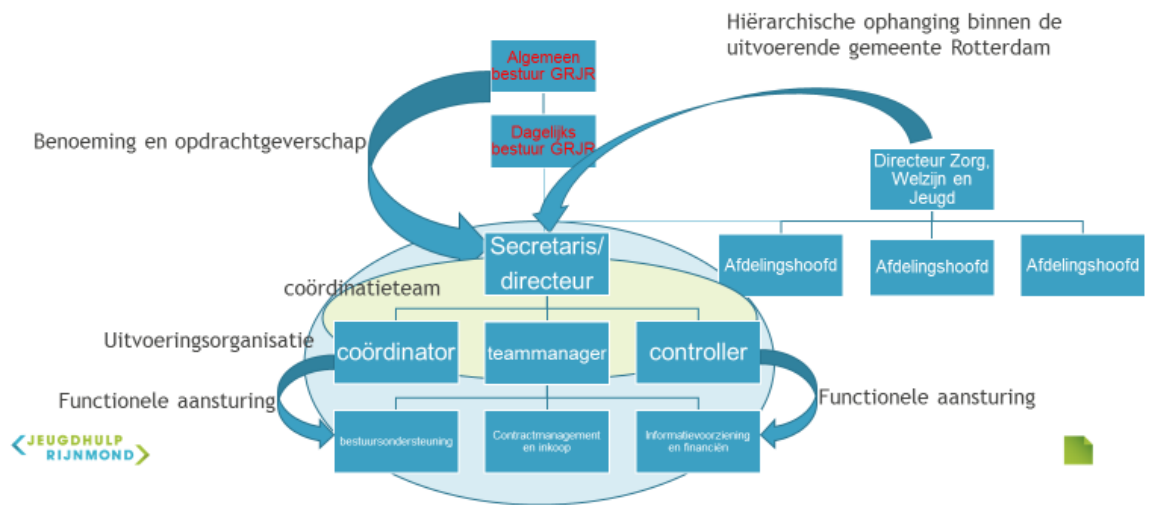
Hiërarchische ophanging binnen de uitvoerende gemeente Rotterdam

Algemeen bestuur GRJR

Dagelijks bestuur GRJR

Benoeming en opdrachtgeverschap

Directeur Zorg, Welzijn en Jeugd

Secretaris/ directeur

Afdelingshoofd

Afdelingshoofd

Afdelingshoofd

coördinatieteam

Uitvoeringsorganisatie

coördinator

teammanager

controller

Functionele aansturing

Functionele aansturing

bestuursondersteuning

Contractmanagement en inkoop

Informatievoorziening en financiën

JEUGDHULP RIJNMOND